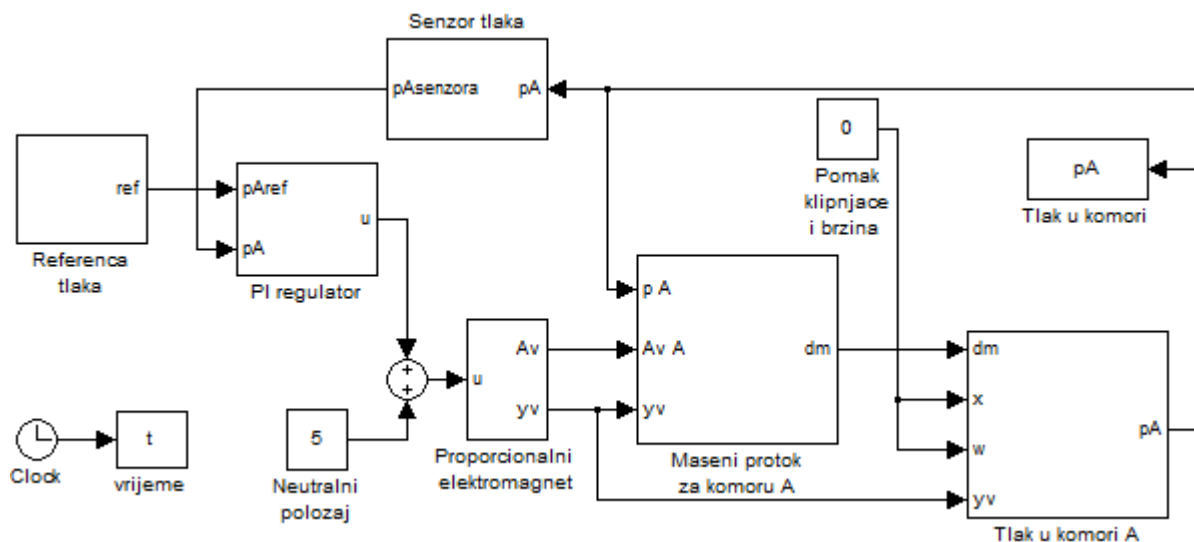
Senzor tlaka
pAsenzora
pA
0
Pomak klipnjace i brzina
pA
Tlak u komori
ref
Referenca tlaka
pAref
pA
u
PI regulator
+
+
u
Av
yv
Proporcionalni elektromagnet
p A
Av A
yv
dm
Maseni protok za komoru A
dm
x
w
yv
pA
Tlak u komori A
Clock
t
vrijeme
5
Neutralni polozaj